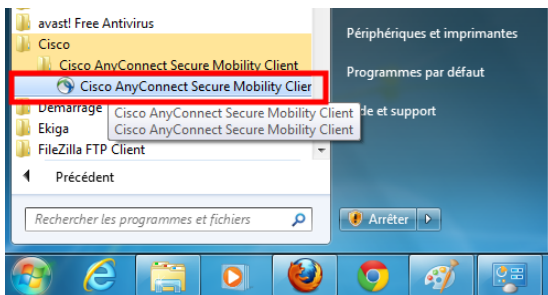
avast! Free Antivirus
Cisco
Cisco AnyConnect Secure Mobility Client
Cisco AnyConnect Secure Mobility Clier
Démarrage
Ekiga
FileZilla FTP Client
Cisco AnyConnect Secure Mobility Client
Cisco AnyConnect Secure Mobility Client
Précédent
Rechercher les programmes et fichiers
Périphériques et imprimantes
Programmes par défaut
de et support
Arrêter